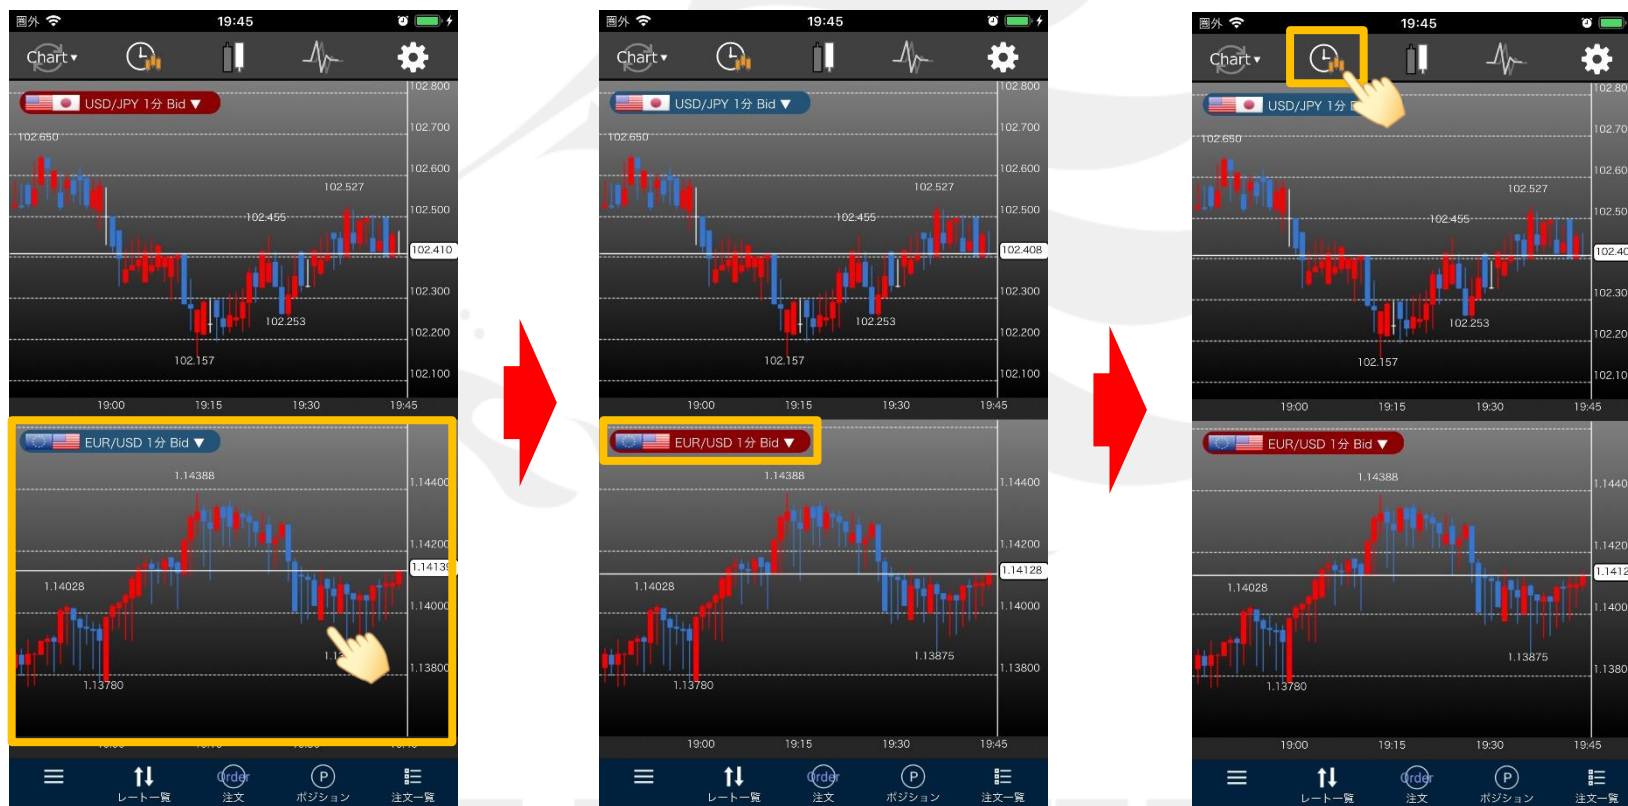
圏外 19:45
Chart ▾
USD/JPY 1分 Bid ▼
102.800
102.700
102.650
102.600
102.527
102.500
102.455
102.410
102.300
102.253
102.200
102.157
102.100
19:00 19:15 19:30 19:45
EUR/USD 1分 Bid ▼
1.14388
1.14400
1.14200
1.14135
1.14028
1.14000
1.1
1.13800
1.13780
≡ レート一覧 Order 注文 P ポジション 注文一覧

圏外 19:45
Chart ▾
USD/JPY 1分 Bid ▼
102.800
102.700
102.650
102.600
102.527
102.500
102.455
102.408
102.300
102.253
102.200
102.157
102.100
19:00 19:15 19:30 19:45
EUR/USD 1分 Bid ▼
1.14388
1.14400
1.14200
1.14128
1.14028
1.14000
1.13875
1.13800
1.13780
19:00 19:15 19:30 19:45
≡ レート一覧 Order 注文 P ポジション 注文一覧

圏外 19:45
Chart ▾
USD/JPY 1分
102.80
102.70
102.650
102.60
102.527
102.50
102.455
102.40
102.30
102.253
102.20
102.157
102.10
19:00 19:15 19:30 19:45
EUR/USD 1分 Bid ▼
1.14388
1.1440
1.1420
1.1412
1.14028
1.1400
1.13875
1.1380
1.13780
19:00 19:15 19:30 19:45
≡ レート一覧 Order 注文 P ポジション 注文一覧